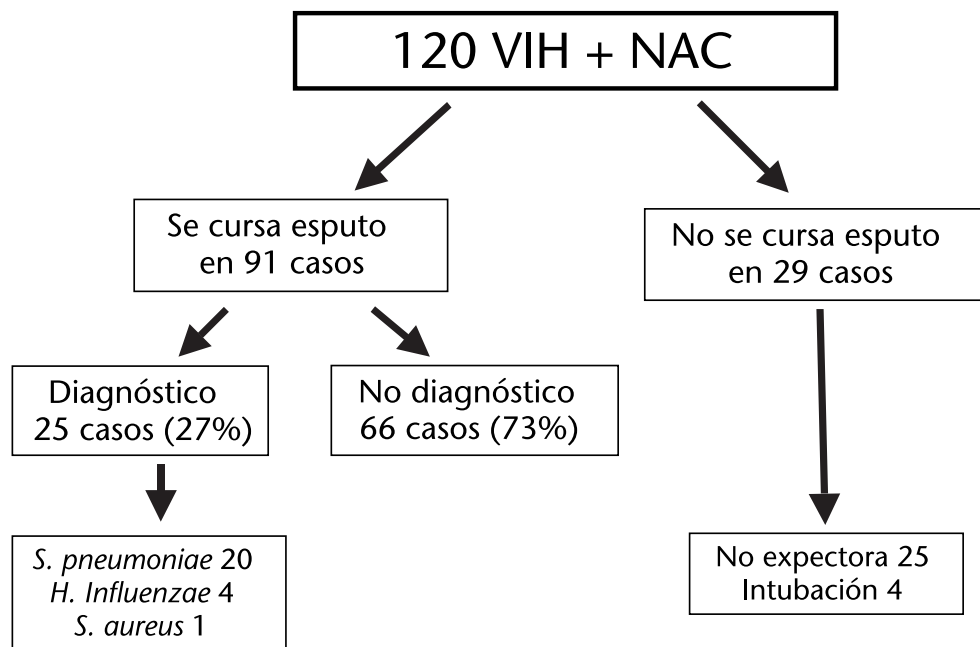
120 VIH + NAC

Se cursa esputo en 91 casos

No se cursa esputo en 29 casos

Diagnóstico 25 casos (27%)

No diagnóstico 66 casos (73%)

S. pneumoniae 20
H. Influenzae 4
S. aureus 1

No expectora 25
Intubación 4